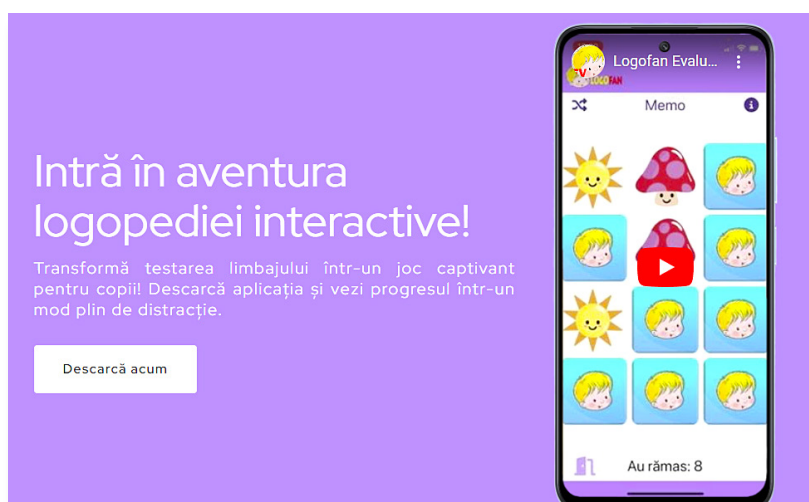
Intră în aventura logopediei interactive!

Transformă testarea limbajului într-un joc captivant pentru copii! Descarcă aplicația și vezi progresul într-un mod plin de distracție.

Descarcă acum

LOGOFAN

Logofan Evalu...

Memo

Au rămas: 8